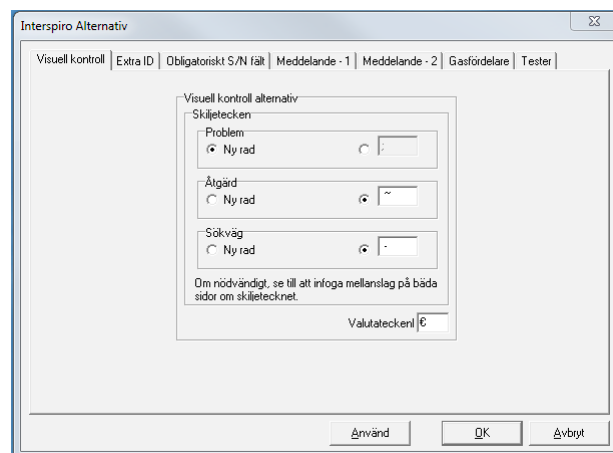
Interspiro Alternativ

Visuell kontroll | Extra ID | Obligatoriskt S/N fält | Meddelande - 1 | Meddelande - 2 | Gasfördelare | Tester

Visuell kontroll alternativ
Skiljetecken
Problem
Ny rad
;
Åtgärd
Ny rad
~
Sökväg
Ny rad
-
Om nödvändigt, se till att infoga mellanslag på båda sidor om skiljetecknet.
Valutatecken €

Använd
OK
Avbryt